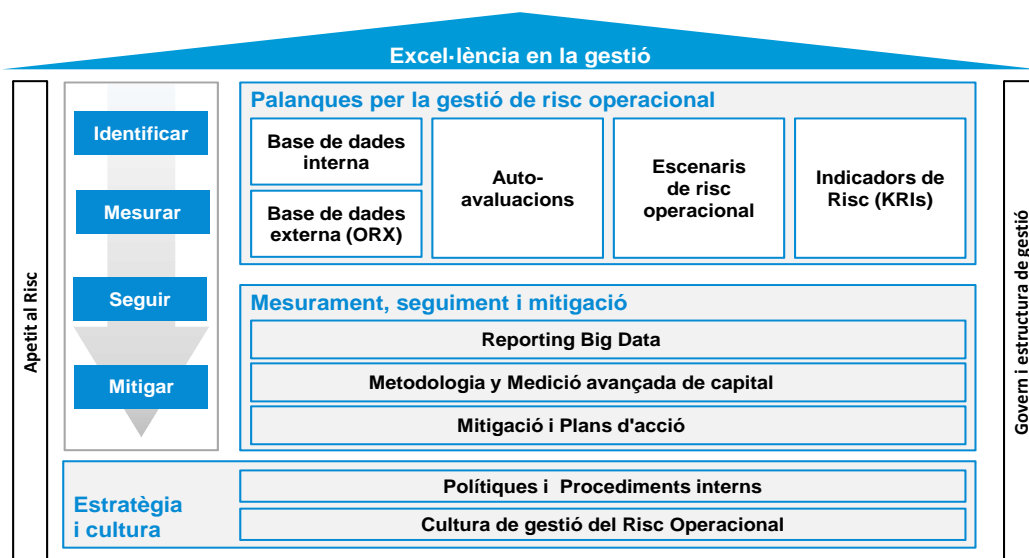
Excel·lència en la gestió

Apetit al Risc

Identificar

Mesurar

Seguir

Mitigar

Palanques per la gestió de risc operacional

Base de dades interna

Base de dades externa (ORX)

Auto-avaluacions

Escenaris de risc operacional

Indicadors de Risc (KRIs)

Mesurament, seguiment i mitigació

Reporting Big Data

Metodologia y Medició avançada de capital

Mitigació i Plans d'acció

Estratègia i cultura

Polítiques i Procediments interns

Cultura de gestió del Risc Operacional

Govern i estructura de gestió